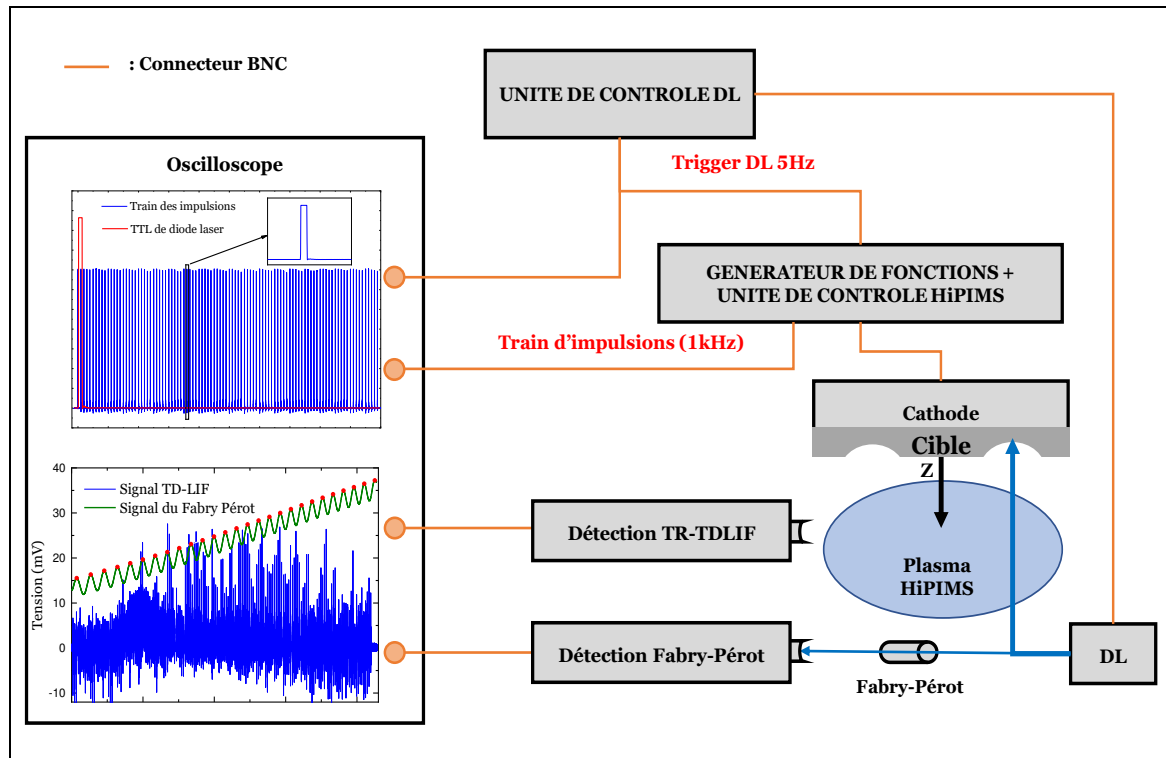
: Connecteur BNC

UNITE DE CONTROLE DL

Oscilloscope

Train des impulsions
TTL de diode laser

Trigger DL 5Hz

GENERATEUR DE FONCTIONS + UNITE DE CONTROLE HiPIMS

Train d'impulsions (1kHz)

Cathode

Cible

Z

40
30
20
10
0
-10

Tension (mV)

Signal TD-LIF
Signal du Fabry Pérot

Détection TR-TDLIF

Plasma HiPIMS

Détection Fabry-Pérot

Fabry-Pérot

DL